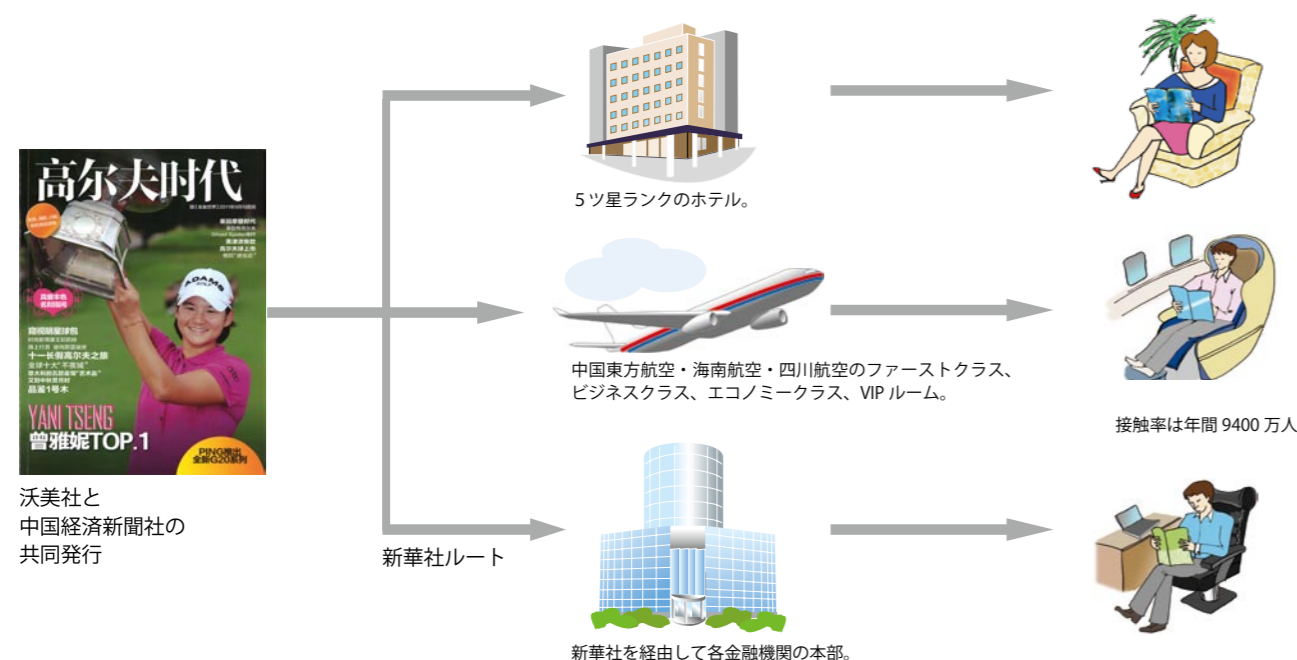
高尔夫时代

十一长假高尔夫之旅

YANI TSENG
曾雅妮TOP.1

PING推出
全新G20系列

沃美社と
中国経済新聞社の
共同発行

新華社ルート

5ツ星ランクのホテル。

中国東方航空・海南航空・四川航空のファーストクラス、ビジネスクラス、エコノミークラス、VIP ルーム。

新華社を経由して各金融機関の本部。

接触率は年間 9400 万人